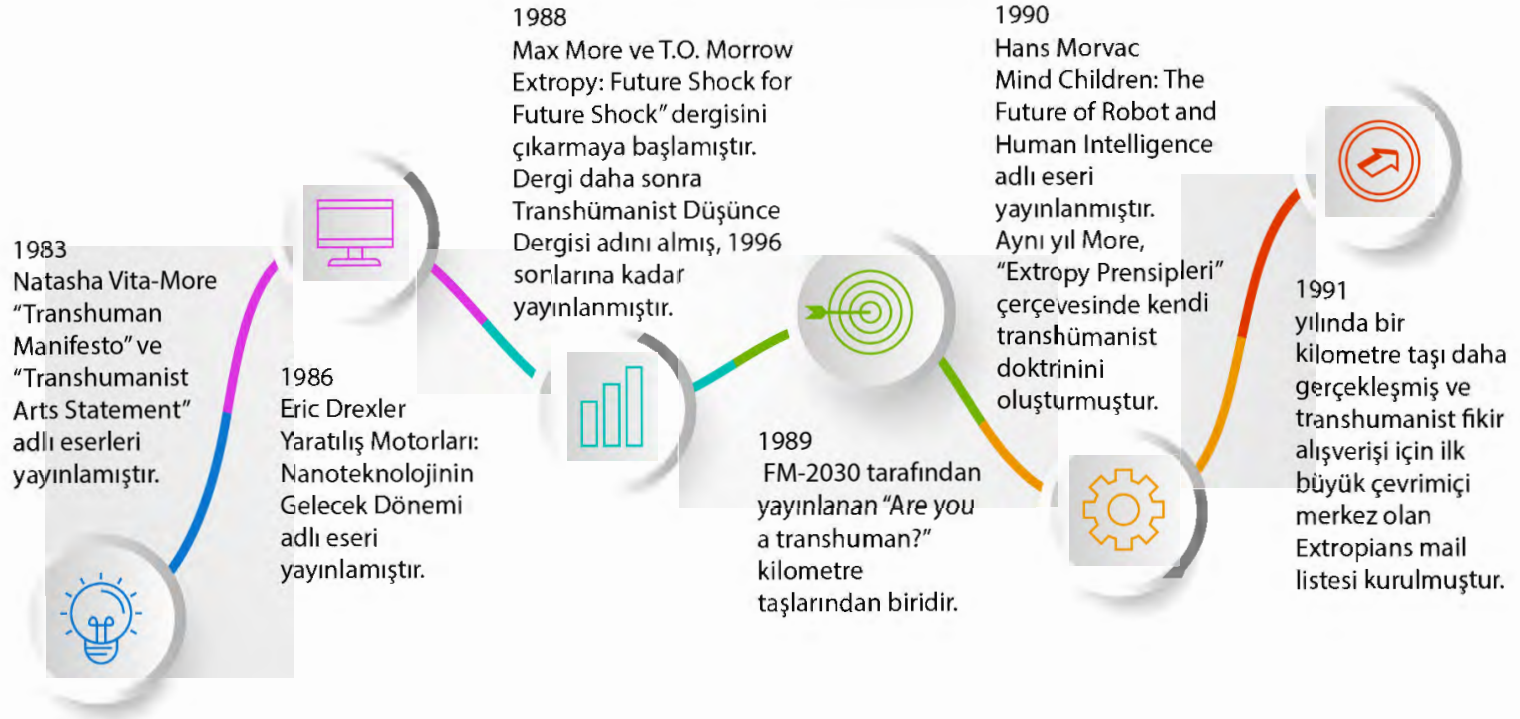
1983
Natasha Vita-More "Transhuman Manifesto" ve "Transhumanist Arts Statement" adlı eserleri yayınlamıştır.

1986
Eric Drexler Yaratılış Motorları: Nanoteknolojinin Gelecek Dönemi adlı eseri yayınlamıştır.

1988
Max More ve T.O. Morrow Extropy: Future Shock for Future Shock" dergisini çıkarmaya başlamıştır. Dergi daha sonra Transhümanist Düşünce Dergisi adını almış, 1996 sonlarına kadar yayınlanmıştır.

1989
FM-2030 tarafından yayınlanan "Are you a transhuman?" kilometre taşlarından biridir.

1990
Hans Morvac Mind Children: The Future of Robot and Human Intelligence adlı eseri yayınlanmıştır. Aynı yıl More, "Extropy Prensipleri" çerçevesinde kendi transhümanist doktrinini oluşturmuştur.

1991
yılında bir kilometre taşı daha gerçekleşmiş ve transhumanist fikir alışverişi için ilk büyük çevrimiçi merkez olan Extropians mail listesi kurulmuştur.